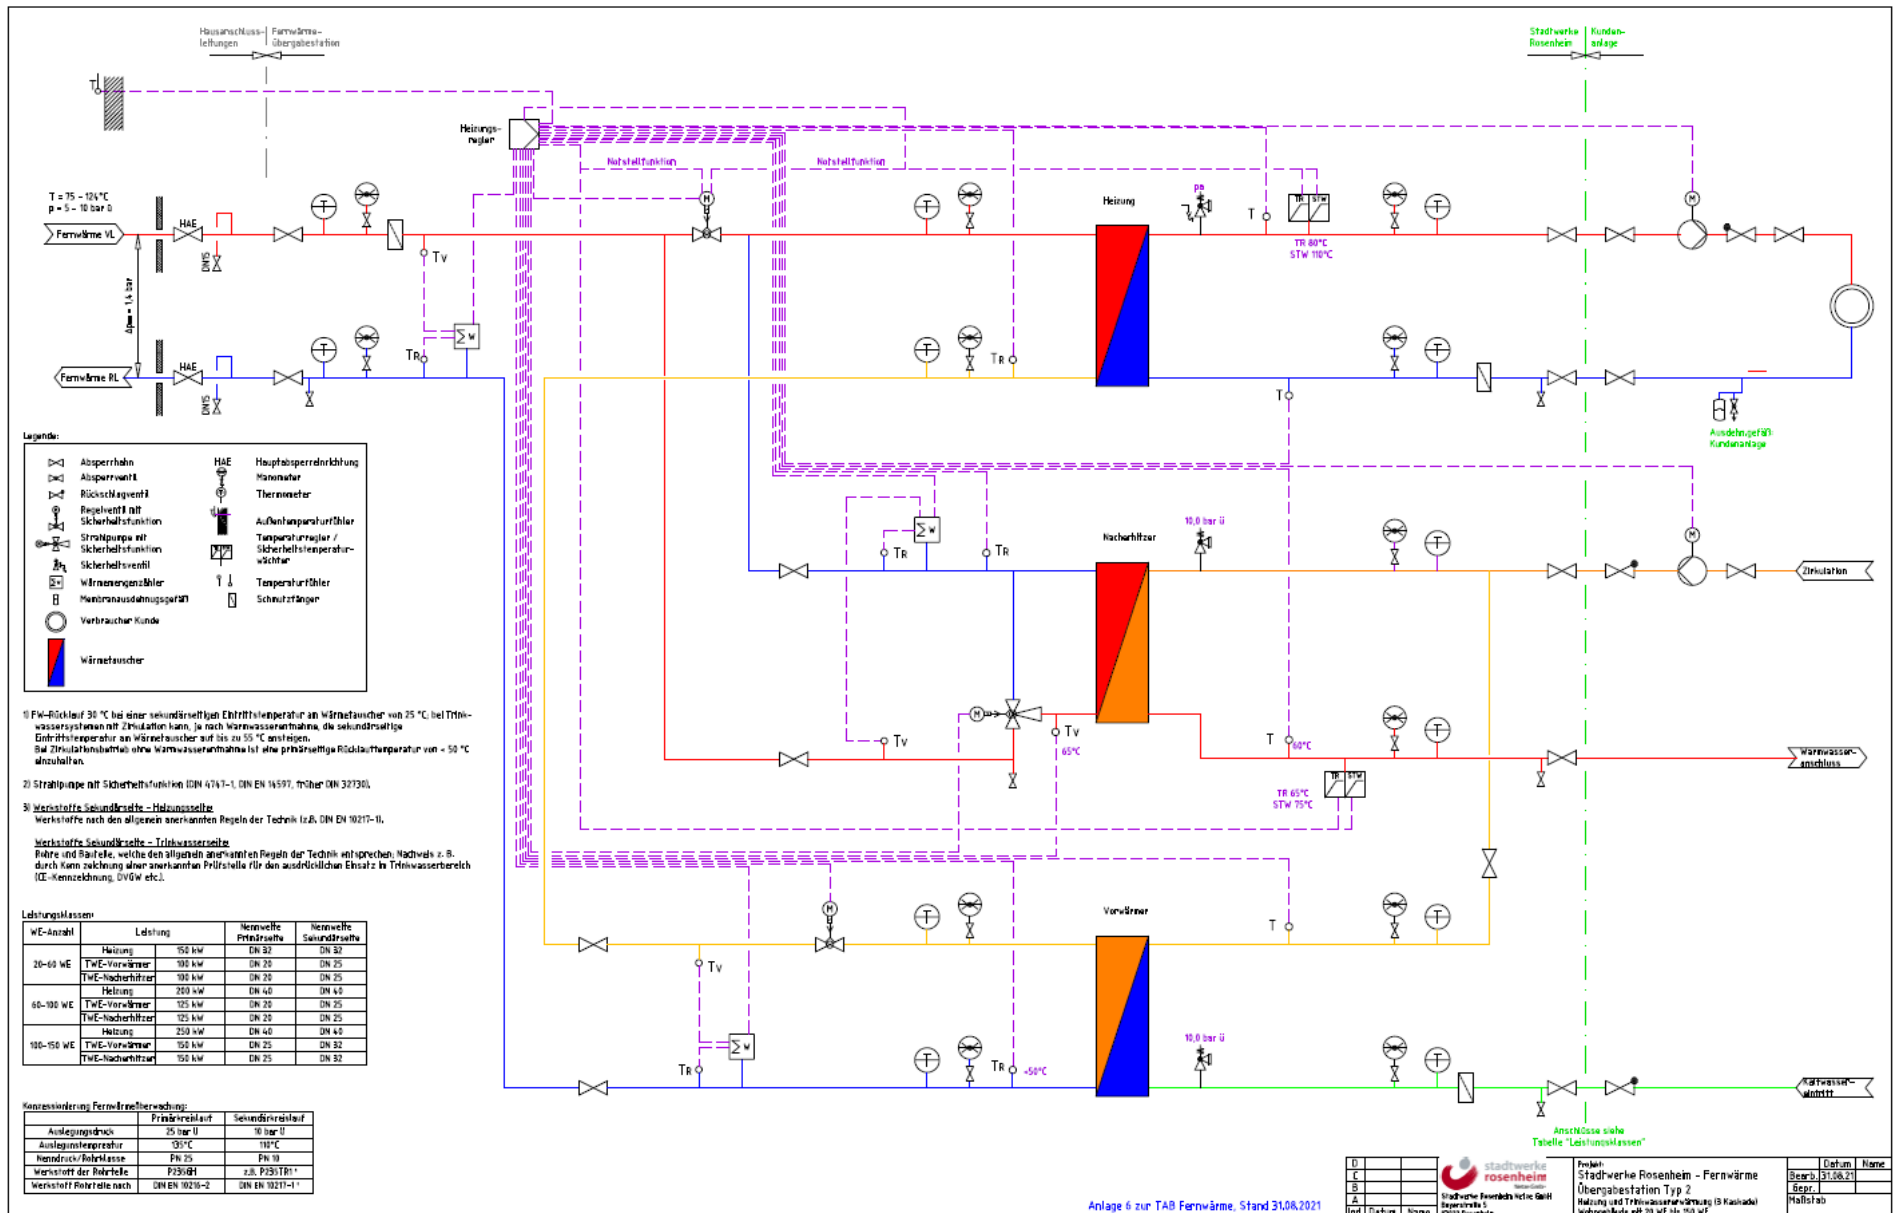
Hausanschluss-leitungen | Fernwärme-Übergabestation

Stadtwerke Rosenheim | Kunden-anlage

Heizungs-regler

Notstellfunktion

Notstellfunktion

T = 75 - 124°C
p = 5 - 10 bar Ü

HAE

Fernwärme VL

DN15

Tv

Heizung

pa

T

TR 80°C
STW 110°C

$\Delta p_{min} = 1{,}4$ bar

HAE

Fernwärme RL

DN15

TR

TR

T

Ausdehnungsgefäß Kundenanlage

Legende:

| | Absperrhahn | HAE | Hauptabsperreinrichtung |
|---|---|---|---|
| | Absperrventil | | Manometer |
| | Rückschlagventil | | Thermometer |
| | Regelventil mit Sicherheitsfunktion | | Außentemperaturfühler |
| | Strahlpumpe mit Sicherheitsfunktion | | Temperaturregler / Sicherheitstemperatur-wächter |
| | Sicherheitsventil | | Temperaturfühler |
| | Wärmemengenzähler | | Schmutzfänger |
| | Membranausdehnungsgefäß | | |
| | Verbraucher Kunde | | |
| | Wärmetauscher | | |

10,0 bar ü

Nacherhitzer

TR

TR

Zirkulation

Tv

Tv

65°C

T

60°C

Warmwasser-anschluss

TR 65°C
STW 75°C

1) FW-Rücklauf 30 °C bei einer sekundärseitigen Eintrittstemperatur am Wärmetauscher von 25 °C; bei Trinkwassersystemen mit Zirkulation kann, je nach Warmwasserentnahme, die sekundärseitige Eintrittstemperatur am Wärmetauscher auf bis zu 55 °C ansteigen.
Bei Zirkulationsbetrieb ohne Warmwasserentnahme ist eine primärseitige Rücklauftemperatur von < 50 °C einzuhalten.

2) Strahlpumpe mit Sicherheitsfunktion (DIN 4747-1, DIN EN 14597, früher DIN 32730).

3) Werkstoffe Sekundärseite - Heizungsseite
Werkstoffe nach den allgemein anerkannten Regeln der Technik (z.B. DIN EN 10217-1).

Werkstoffe Sekundärseite - Trinkwasserseite
Rohre und Bauteile, welche den allgemein anerkannten Regeln der Technik entsprechen; Nachweis z. B. durch Kennzeichnung einer anerkannten Prüfstelle für den ausdrücklichen Einsatz im Trinkwasserbereich (CE-Kennzeichnung, DVGW etc.).

Leistungsklassen:

| WE-Anzahl | Leistung | | Nennweite Primärseite | Nennweite Sekundärseite |
|---|---|---|---|---|
| 20-60 WE | Heizung | 150 kW | DN 32 | DN 32 |
| | TWE-Vorwärmer | 100 kW | DN 20 | DN 25 |
| | TWE-Nacherhitzer | 100 kW | DN 20 | DN 25 |
| 60-100 WE | Heizung | 200 kW | DN 40 | DN 40 |
| | TWE-Vorwärmer | 125 kW | DN 20 | DN 25 |
| | TWE-Nacherhitzer | 125 kW | DN 20 | DN 25 |
| 100-150 WE | Heizung | 250 kW | DN 40 | DN 40 |
| | TWE-Vorwärmer | 150 kW | DN 25 | DN 32 |
| | TWE-Nacherhitzer | 150 kW | DN 25 | DN 32 |

Vorwärmer

Tv

T

TR

TR

<50°C

10,0 bar ü

Kaltwasser-eintritt

Anschlüsse siehe Tabelle "Leistungsklassen"

Konzessionierung Fernwärmeüberwachung:

| | Primärkreislauf | Sekundärkreislauf |
|---|---|---|
| Auslegungsdruck | 25 bar Ü | 10 bar Ü |
| Auslegungstemperatur | 135°C | 110°C |
| Nenndruck/Rohrklasse | PN 25 | PN 10 |
| Werkstoff der Rohrteile | P235GH | z.B. P235TR1* |
| Werkstoff Rohrteile nach | DIN EN 10216-2 | DIN EN 10217-1* |

Anlage 6 zur TAB Fernwärme, Stand 31.08.2021

D
C
B
A
Ind. Datum Name

stadtwerke rosenheim
Stadtwerke Rosenheim Netze GmbH
Bayerstraße 5

Projekt:
Stadtwerke Rosenheim - Fernwärme
Übergabestation Typ 2
Heizung und Trinkwassererwärmung (3 Kaskade)

| | Datum | Name |
|---|---|---|
| Bearb. | 31.08.21 | |
| Gepr. | | |
| Maßstab | | |